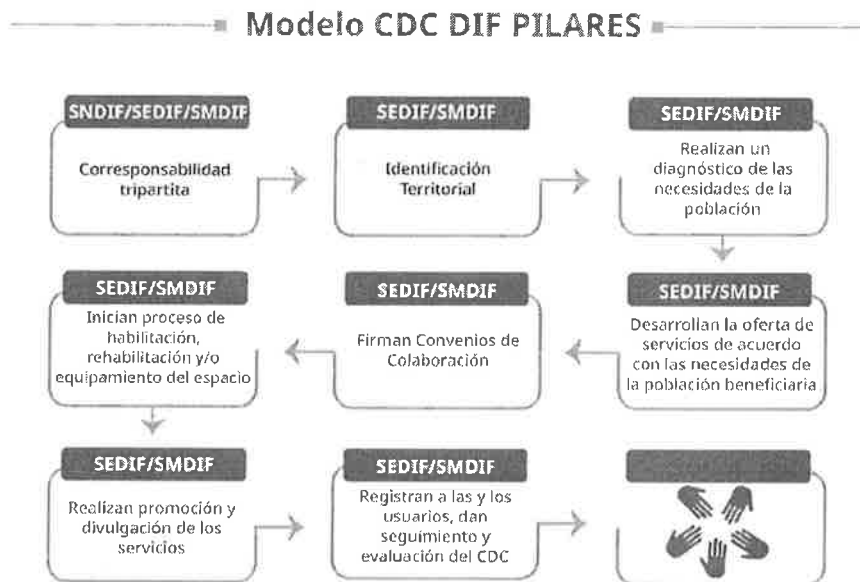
Modelo CDC DIF PILARES

SNDIF/SEDIF/SMDIF

Corresponsabilidad tripartita

SEDIF/SMDIF

Identificación Territorial

SEDIF/SMDIF

Realizan un diagnóstico de las necesidades de la población

SEDIF/SMDIF

Desarrollan la oferta de servicios de acuerdo con las necesidades de la población beneficiaria

SEDIF/SMDIF

Firman Convenios de Colaboración

SEDIF/SMDIF

Inician proceso de habilitación, rehabilitación y/o equipamiento del espacio

SEDIF/SMDIF

Realizan promoción y divulgación de los servicios

SEDIF/SMDIF

Registran a las y los usuarios, dan seguimiento y evaluación del CDC